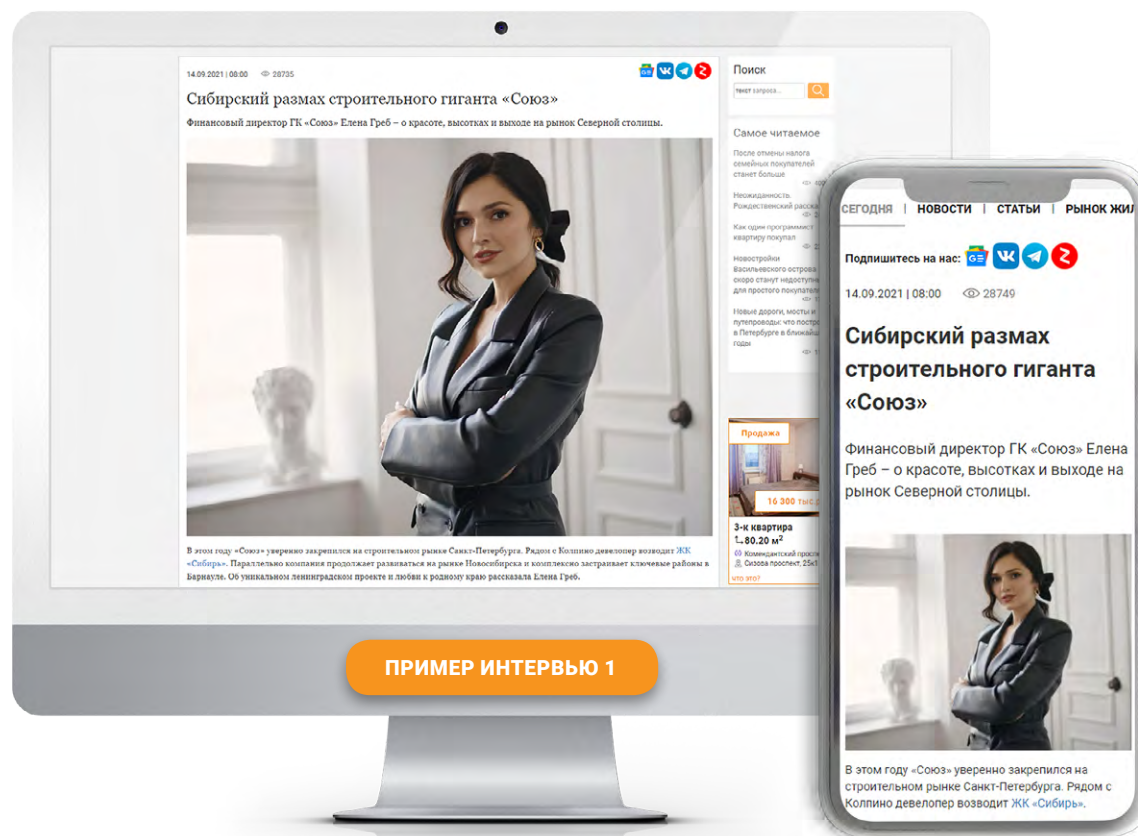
14.09.2021 | 08:00 28735

Сибирский размах строительного гиганта «Союз»

Финансовый директор ГК «Союз» Елена Греб – о красоте, высотках и выходе на рынок Северной столицы.

В этом году «Союз» уверенно закрепился на строительном рынке Санкт-Петербурга. Рядом с Колпино девелопер возводит ЖК «Сибирь». Параллельно компания продолжает развиваться на рынке Новосибирска и комплексно застраивает ключевые районы в Барнауле. Об уникальном ленинградском проекте и любви к родному краю рассказала Елена Греб.

Поиск

текст запроса...

Самое читаемое

После отмены налога семейных покупателей станет больше

Неожиданность Рождественский расск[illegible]

Как один программист квартиру покупал

Новостройки Васильевского острова скоро станут недоступ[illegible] для простого покупател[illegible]

Новые дороги, мосты и путепроводы: что постро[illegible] в Петербурге в ближайш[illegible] годы

Продажа

16 300 тыс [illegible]

3-к квартира

80.20 м$^2$

Комендантский просп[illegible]

Сизова проспект, 25к1

что это?

ПРИМЕР ИНТЕРВЬЮ 1

СЕГОДНЯ | НОВОСТИ | СТАТЬИ | РЫНОК ЖИЛ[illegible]

Подпишитесь на нас:

14.09.2021 | 08:00 28749

Сибирский размах строительного гиганта «Союз»

Финансовый директор ГК «Союз» Елена Греб – о красоте, высотках и выходе на рынок Северной столицы.

В этом году «Союз» уверенно закрепился на строительном рынке Санкт-Петербурга. Рядом с Колпино девелопер возводит ЖК «Сибирь».